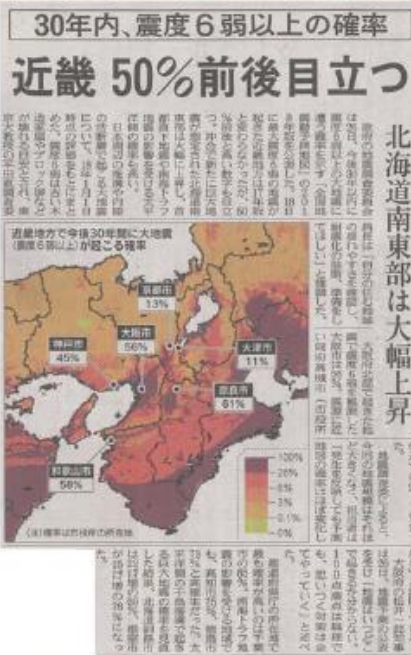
30年内、震度6弱以上の確率

近畿 50%前後目立つ

北海道南東部は大幅上昇

近畿地方で今後30年間に大地震(震度6弱以上)が起こる確率

京都市 13%

神戸市 45%

大阪市 56%

大津市 11%

奈良市 61%

和歌山市 58%

100%
26%
6%
3%
0.1%
0%

(注)確率は市役所の所在地

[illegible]